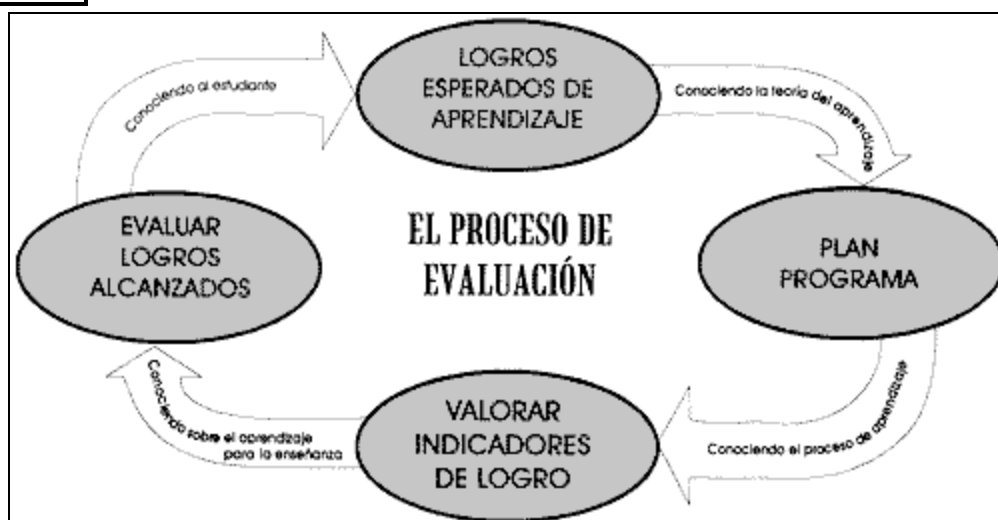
LOGROS ESPERADOS DE APRENDIZAJE

Conociendo la teoría del aprendizaje

PLAN PROGRAMA

Conociendo el proceso de aprendizaje

VALORAR INDICADORES DE LOGRO

Conociendo sobre el aprendizaje para la enseñanza

EVALUAR LOGROS ALCANZADOS

Conociendo al estudiante

EL PROCESO DE EVALUACIÓN